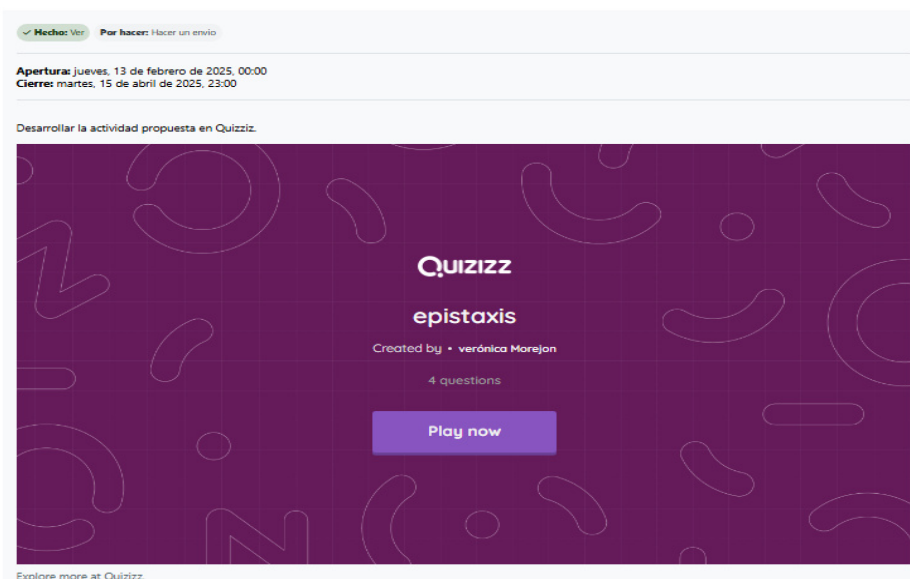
Hecho: Ver Por hacer: Hacer un envío

Apertura: jueves, 13 de febrero de 2025, 00:00
Cierre: martes, 15 de abril de 2025, 23:00

Desarrollar la actividad propuesta en Quizziz.

Quizizz

epistaxis

Created by • verónica Morejon

4 questions

Play now

Explore more at Quizizz.